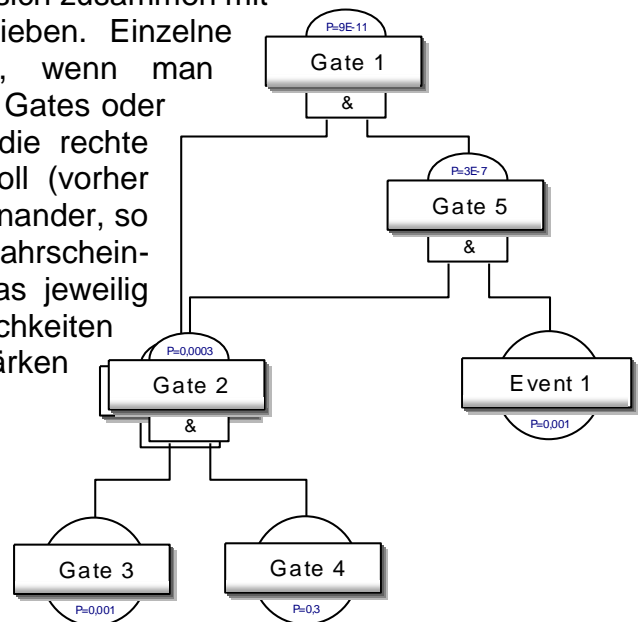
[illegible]ich zusammen mit
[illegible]ieben. Einzelne
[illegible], wenn man
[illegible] Gates oder
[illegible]die rechte
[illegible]oll (vorher
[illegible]nander, so
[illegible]ahrschein-
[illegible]as jeweilig
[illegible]chkeiten
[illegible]ärken

P=9E-11
Gate 1
&

P=3E-7
Gate 5
&

P=0,0003
Gate 2
&

Event 1
P=0,001

Gate 3
P=0,001

Gate 4
P=0,3